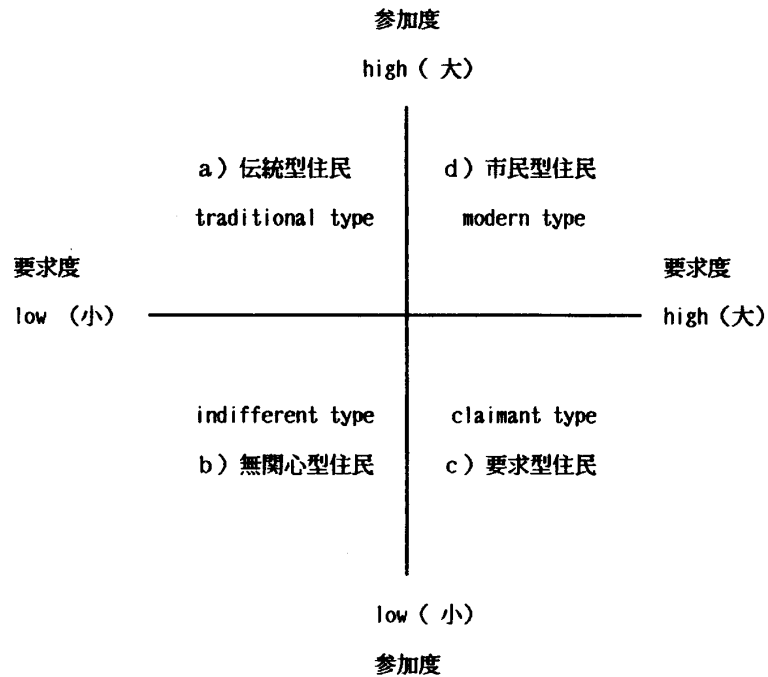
参加度

high ( 大)

a) 伝統型住民

traditional type

d) 市民型住民

modern type

要求度

low (小)

要求度

high (大)

indifferent type

b) 無関心型住民

claimant type

c) 要求型住民

low ( 小)

参加度